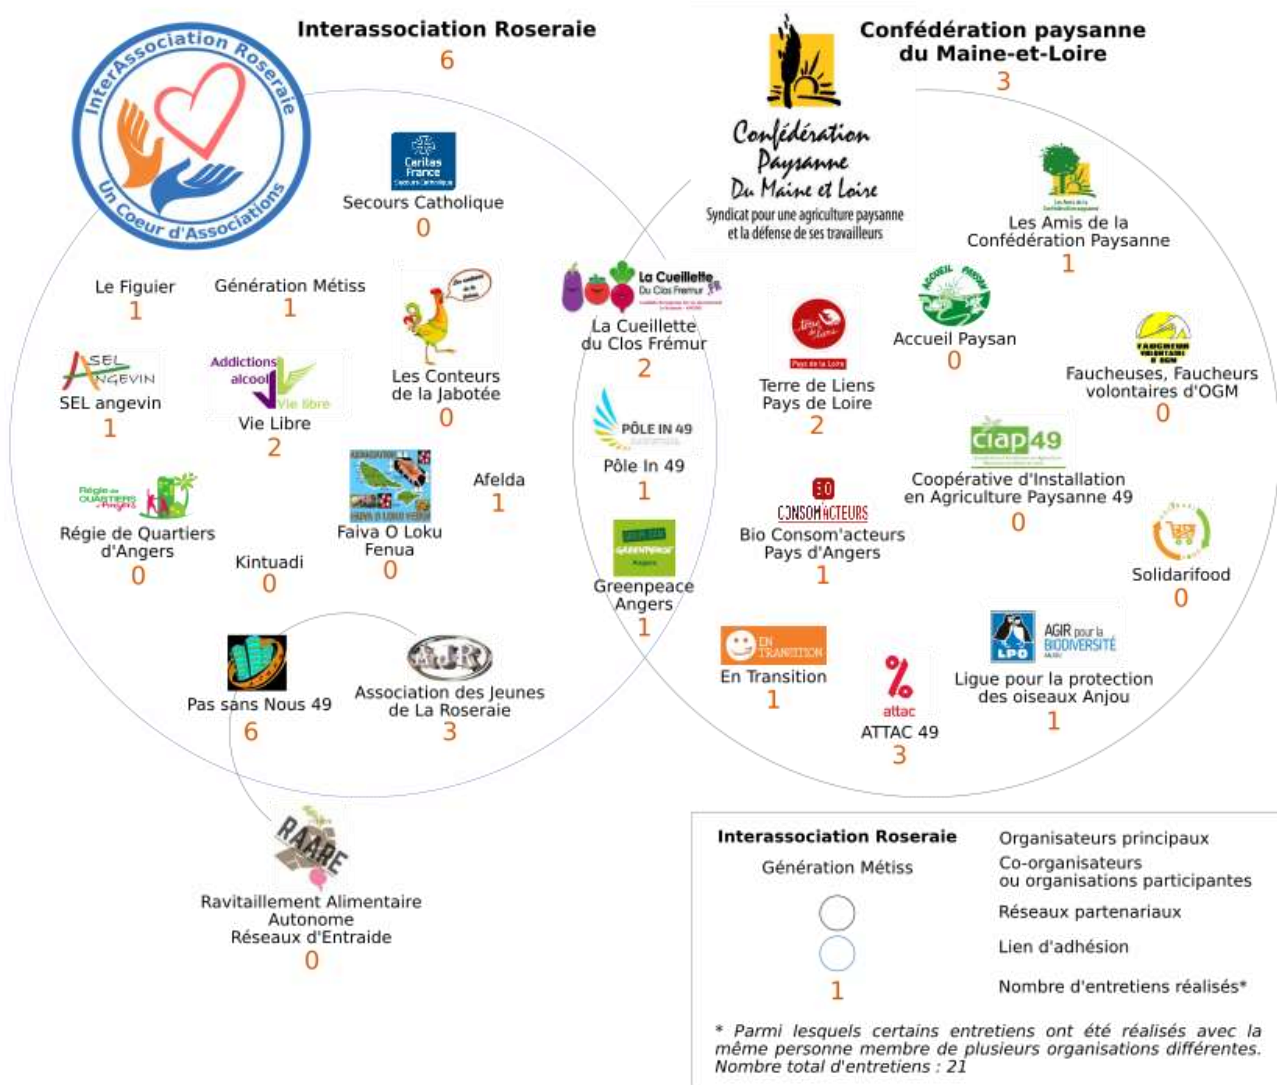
InterAssociation Roseraie
Un Coeur d'Associations

Interassociation Roseraie
6

Confédération Paysanne Du Maine et Loire
Syndicat pour une agriculture paysanne et la défense de ses travailleurs

Confédération paysanne du Maine-et-Loire
3

Caritas France
Secours Catholique
0

Les Amis de la Confédération Paysanne
1

Le Figuier
1

Génération Métiss
1

Les Conteurs de la Jabotée
0

La Cueillette Du Clos Fremur
La Cueillette du Clos Frémur
2

Accueil Paysan
0

Terre de Liens
Terre de Liens Pays de Loire
2

Faucheuses, Faucheurs volontaires d'OGM
0

SEL ANGEVIN
SEL angevin
1

Addictions alcool Vie libre
Vie Libre
2

PÔLE IN 49
Pôle In 49
1

ciap49
Coopérative d'Installation en Agriculture Paysanne 49
0

Afelda
1

Régie de Quartiers d'Angers
Régie de Quartiers d'Angers
0

Faiva O Loku Fenua
0

Kintuadi
0

CONSOM'ACTEURS
Bio Consom'acteurs Pays d'Angers
1

GREENPEACE
Greenpeace Angers
1

Solidarifood
0

EN TRANSITION
En Transition
1

AGIR pour la BIODIVERSITÉ
LPO
Ligue pour la protection des oiseaux Anjou
1

attac
ATTAC 49
3

Pas sans Nous 49
6

AJR
Association des Jeunes de La Roseraie
3

RAARE
Ravitaillement Alimentaire Autonome Réseaux d'Entraide
0

| | |
|---|---|
| Interassociation Roseraie | Organisateurs principaux |
| Génération Métiss | Co-organisateurs ou organisations participantes |
| | Réseaux partenariaux |
| | Lien d'adhésion |
| 1 | Nombre d'entretiens réalisés* |

* Parmi lesquels certains entretiens ont été réalisés avec la même personne membre de plusieurs organisations différentes. Nombre total d'entretiens : 21